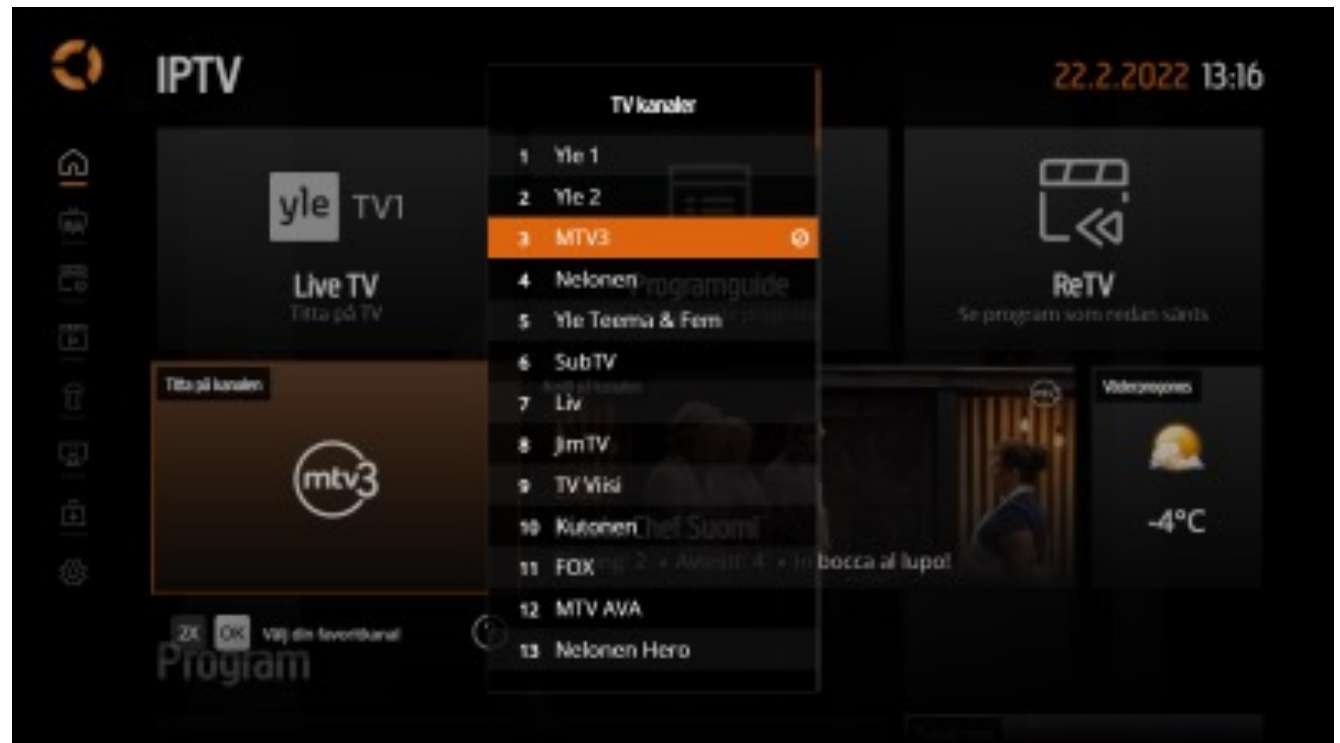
IPTV

22.2.2022 13:16

TV kanaler

1 Yle 1
2 Yle 2
3 MTV3
4 Nelonen
5 Yle Teema & Fem
6 SubTV
7 Liv
8 JimTV
9 TV Viisi
10 Kutonen
11 FOX
12 MTV AVA
13 Nelonen Hero

yle TV1

Live TV
Titta på TV

Programguide

ReTV
Se program som redan sänts

Titta på kanalen

mtv3

Väderprognos

-4°C

Chef Suomi

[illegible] bocca al lupo!

2X OK Välj din favoritkanal

Program